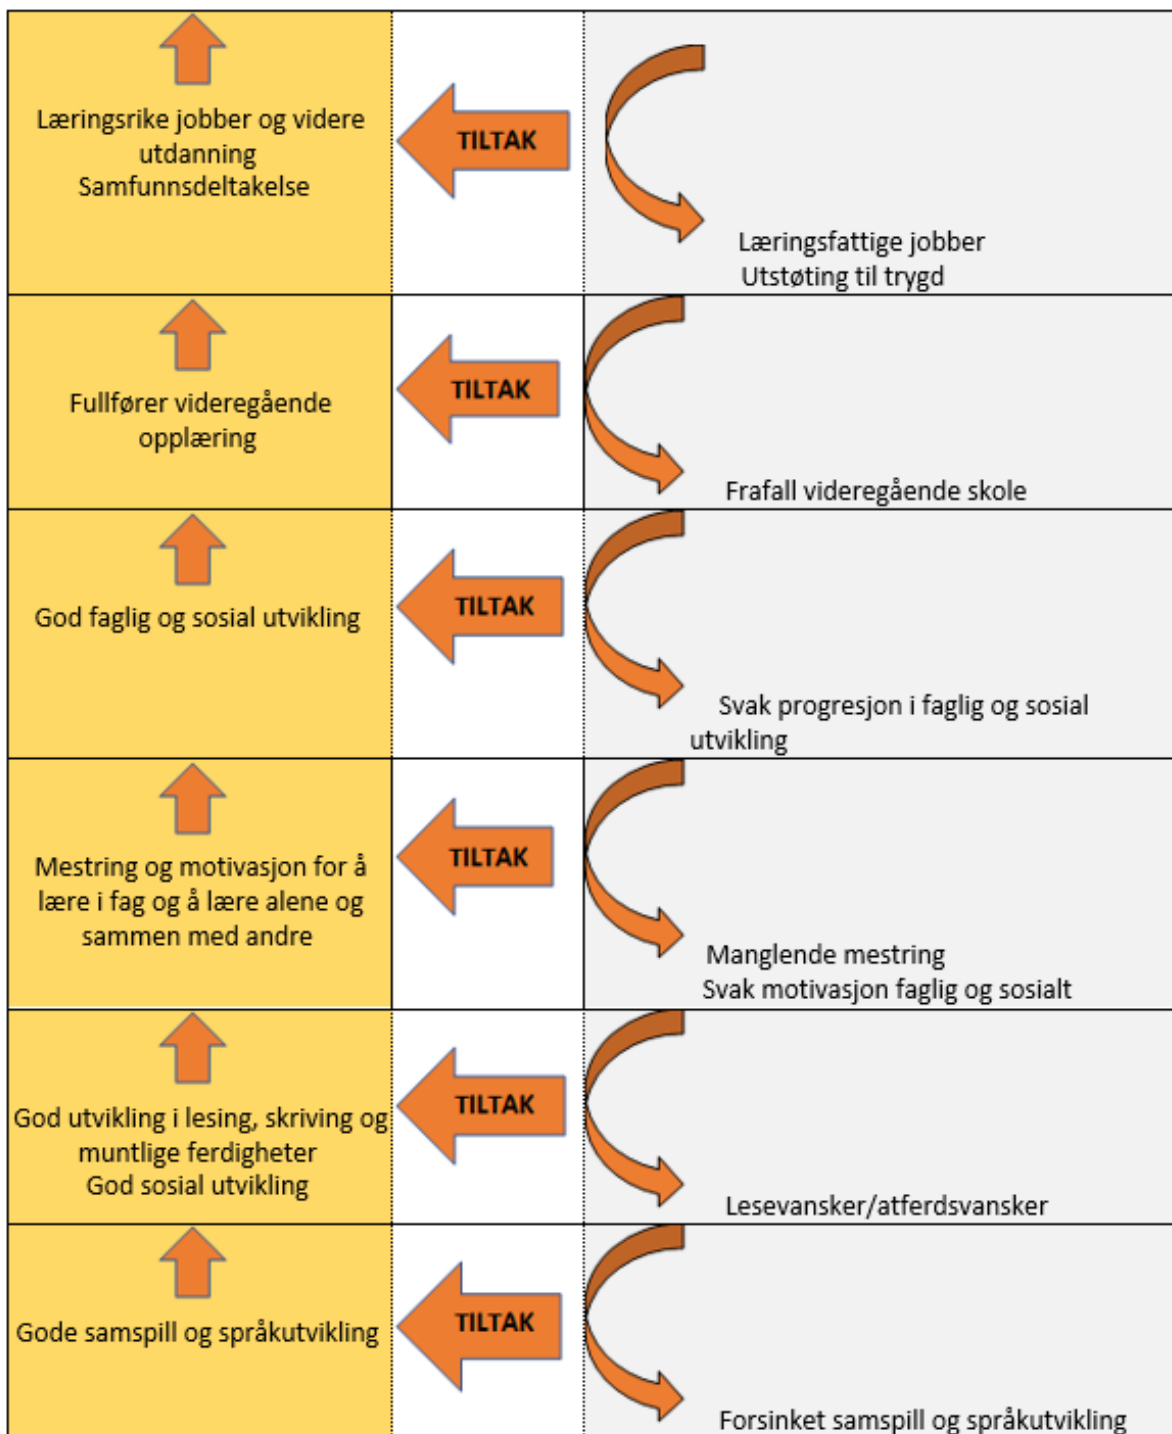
| | | |
|---|---|---|
| Læringsrike jobber og videre utdanning Samfunnsdeltakelse | TILTAK | Læringsfattige jobber Utstøting til trygd |
| Fullfører videregående opplæring | TILTAK | Frafall videregående skole |
| God faglig og sosial utvikling | TILTAK | Svak progresjon i faglig og sosial utvikling |
| Mestring og motivasjon for å lære i fag og å lære alene og sammen med andre | TILTAK | Manglende mestring Svak motivasjon faglig og sosialt |
| God utvikling i lesing, skriving og muntlige ferdigheter God sosial utvikling | TILTAK | Lesevansker/atferdsvansker |
| Gode samspill og språkutvikling | TILTAK | Forsinket samspill og språkutvikling |